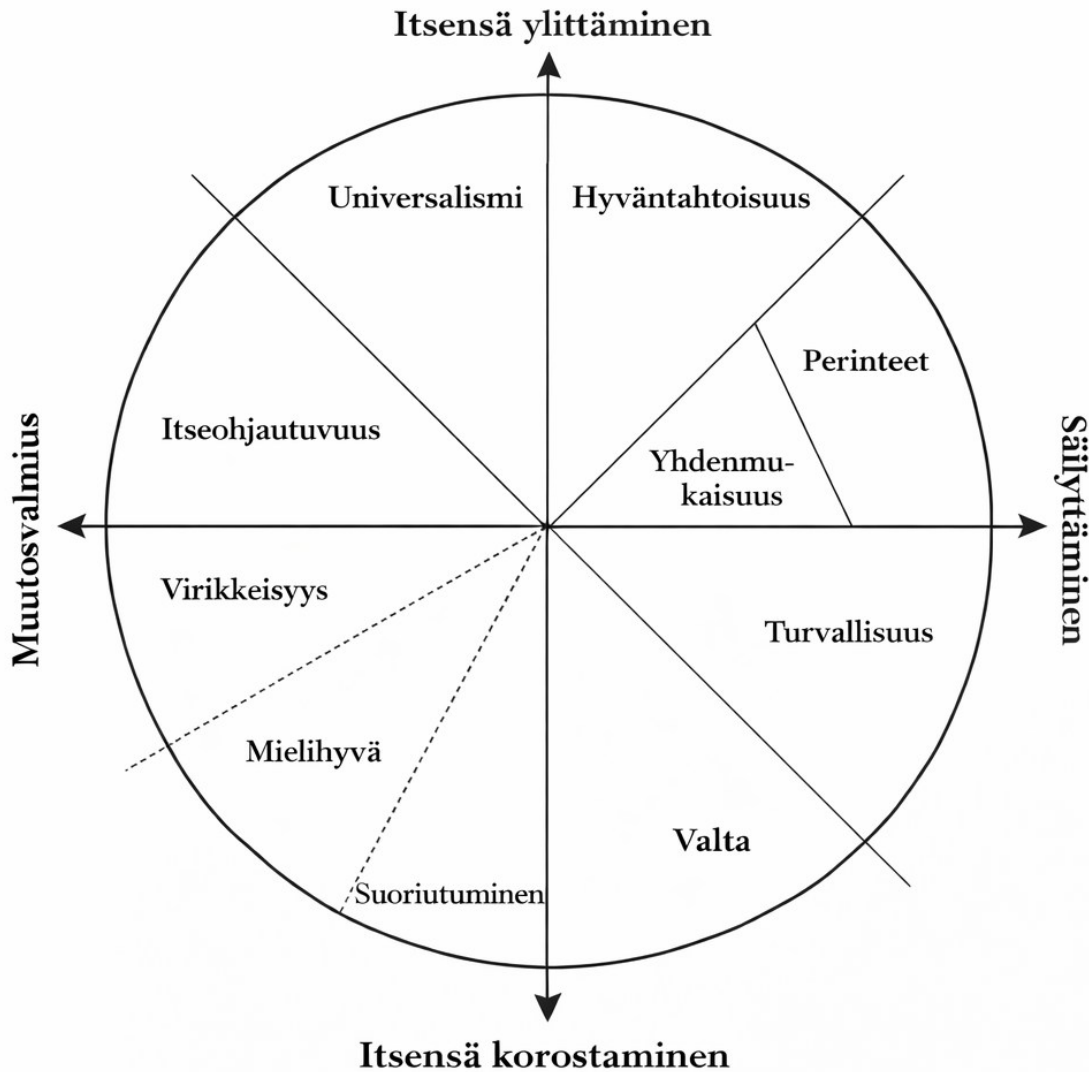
Itsensä ylittäminen

Universalismi

Hyväntahtoisuus

Perinteet

Itseohjautuvuus

Muutosvalmius

Säilyttäminen

Yhdenmukaisuus

Virikkeisyys

Turvallisuus

Mielihyvä

Valta

Suoriutuminen

Itsensä korostaminen